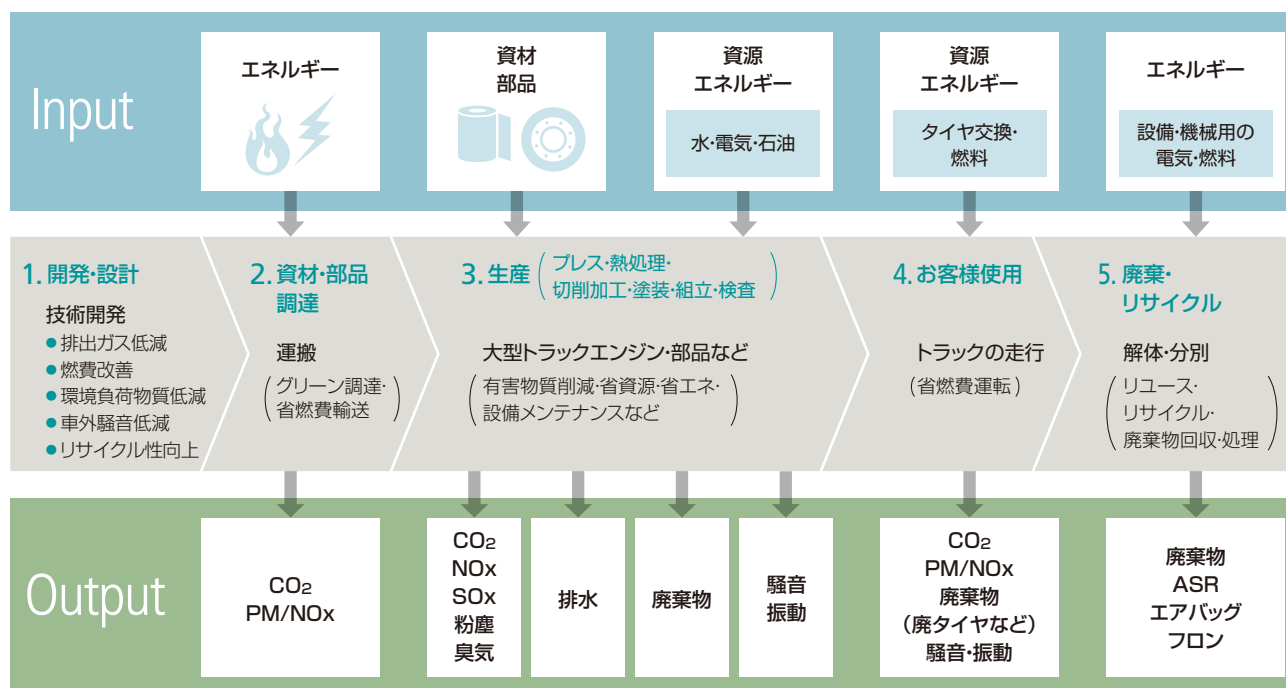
Input

エネルギー

資材
部品

資源
エネルギー
水・電気・石油

資源
エネルギー
タイヤ交換・燃料

エネルギー
設備・機械用の電気・燃料

1. 開発・設計
技術開発
● 排出ガス低減
● 燃費改善
● 環境負荷物質低減
● 車外騒音低減
● リサイクル性向上

2. 資材・部品調達
運搬
（グリーン調達・省燃費輸送）

3. 生産（プレス・熱処理・切削加工・塗装・組立・検査）
大型トラックエンジン・部品など
（有害物質削減・省資源・省エネ・設備メンテナンスなど）

4. お客様使用
トラックの走行
（省燃費運転）

5. 廃棄・リサイクル
解体・分別
（リユース・リサイクル・廃棄物回収・処理）

Output

$CO_2$
PM/NOx

$CO_2$
NOx
SOx
粉塵
臭気

排水

廃棄物

騒音
振動

$CO_2$
PM/NOx
廃棄物
（廃タイヤなど）
騒音・振動

廃棄物
ASR
エアバッグ
フロン